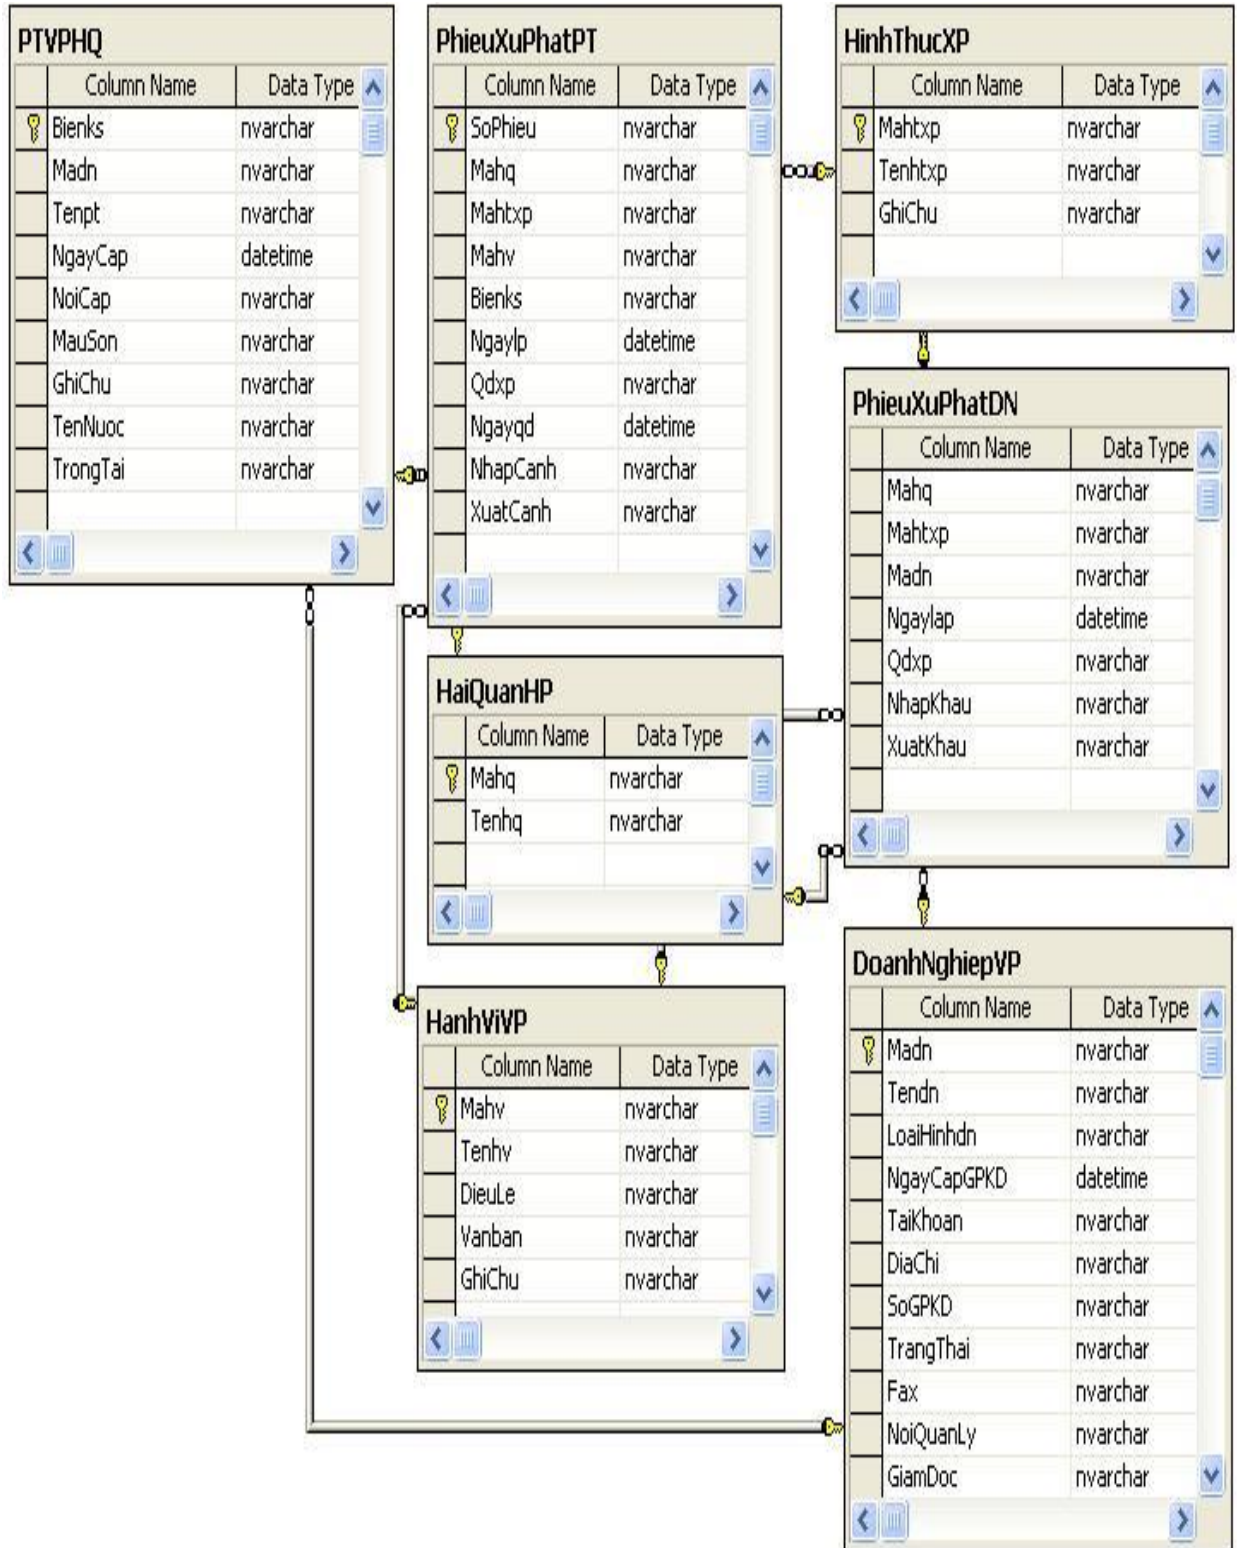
PTVPHQ

| Column Name | Data Type |
|---|---|
| Bienks | nvarchar |
| Madn | nvarchar |
| Tenpt | nvarchar |
| NgayCap | datetime |
| NoiCap | nvarchar |
| MauSon | nvarchar |
| GhiChu | nvarchar |
| TenNuoc | nvarchar |
| TrongTai | nvarchar |

PhieuXuPhatPT

| Column Name | Data Type |
|---|---|
| SoPhieu | nvarchar |
| Mahq | nvarchar |
| Mahtxp | nvarchar |
| Mahv | nvarchar |
| Bienks | nvarchar |
| Ngaylp | datetime |
| Qdxp | nvarchar |
| Ngayqd | datetime |
| NhapCanh | nvarchar |
| XuatCanh | nvarchar |

HinhThucXP

| Column Name | Data Type |
|---|---|
| Mahtxp | nvarchar |
| Tenhtxp | nvarchar |
| GhiChu | nvarchar |

PhieuXuPhatDN

| Column Name | Data Type |
|---|---|
| Mahq | nvarchar |
| Mahtxp | nvarchar |
| Madn | nvarchar |
| Ngaylap | datetime |
| Qdxp | nvarchar |
| NhapKhau | nvarchar |
| XuatKhau | nvarchar |

HaiQuanHP

| Column Name | Data Type |
|---|---|
| Mahq | nvarchar |
| Tenhq | nvarchar |

HanhViVP

| Column Name | Data Type |
|---|---|
| Mahv | nvarchar |
| Tenhv | nvarchar |
| DieuLe | nvarchar |
| Vanban | nvarchar |
| GhiChu | nvarchar |

DoanhNghiepVP

| Column Name | Data Type |
|---|---|
| Madn | nvarchar |
| Tendn | nvarchar |
| LoaiHinhdn | nvarchar |
| NgayCapGPKD | datetime |
| TaiKhoan | nvarchar |
| DiaChi | nvarchar |
| SoGPKD | nvarchar |
| TrangThai | nvarchar |
| Fax | nvarchar |
| NoiQuanLy | nvarchar |
| GiamDoc | nvarchar |